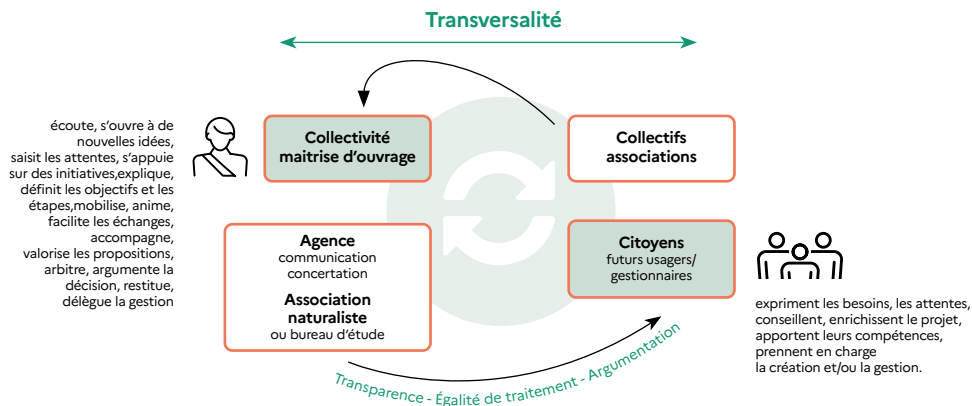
Transversalité

écoute, s'ouvre à de nouvelles idées, saisit les attentes, s'appuie sur des initiatives,explique, définit les objectifs et les étapes,mobilise, anime, facilite les échanges, accompagne, valorise les propositions, arbitre, argumente la décision, restitue, délègue la gestion

Collectivité maitrise d'ouvrage

Collectifs associations

Agence
communication concertation

Association naturaliste
ou bureau d'étude

Citoyens
futurs usagers/ gestionnaires

expriment les besoins, les attentes, conseillent, enrichissent le projet, apportent leurs compétences, prennent en charge la création et/ou la gestion.

Transparence - Égalité de traitement - Argumentation